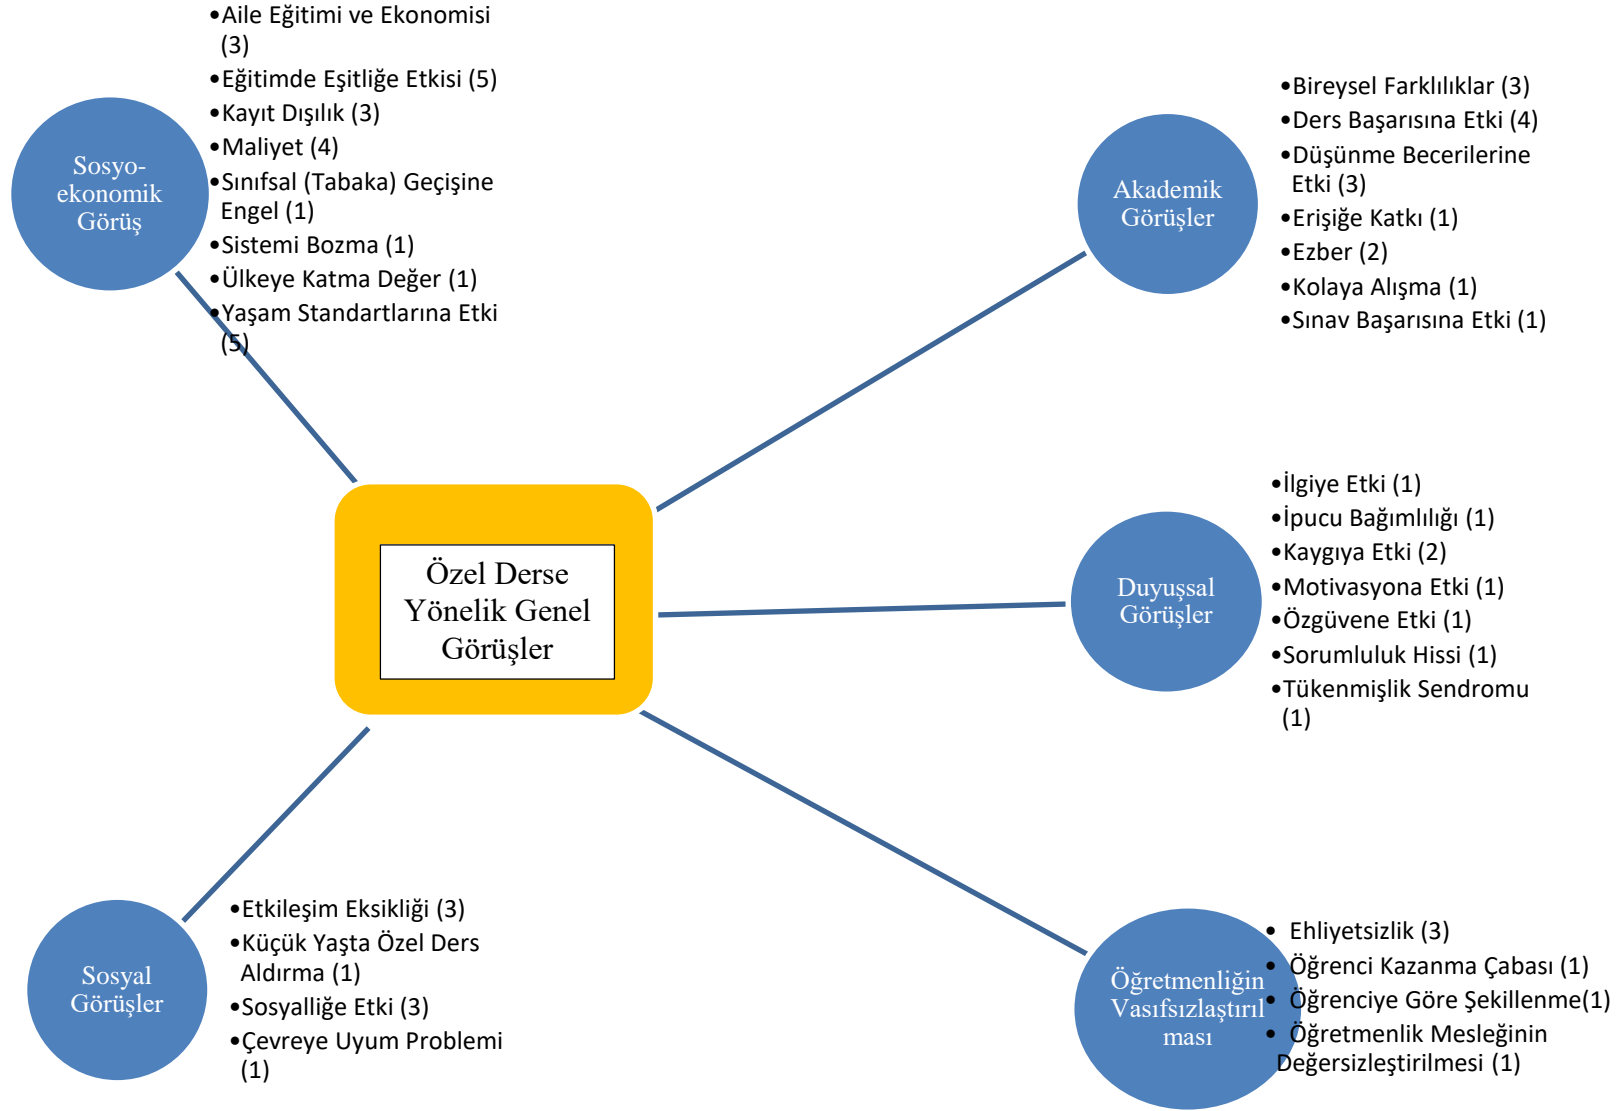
Sosyo-ekonomik Görüş

•Aile Eğitimi ve Ekonomisi (3)
•Eğitimde Eşitliğe Etkisi (5)
•Kayıt Dışılık (3)
•Maliyet (4)
•Sınıfsal (Tabaka) Geçişine Engel (1)
•Sistemi Bozma (1)
•Ülkeye Katma Değer (1)
•Yaşam Standartlarına Etki (5)

Akademik Görüşler

•Bireysel Farklılıklar (3)
•Ders Başarısına Etki (4)
•Düşünme Becerilerine Etki (3)
•Erişiğe Katkı (1)
•Ezber (2)
•Kolaya Alışma (1)
•Sınav Başarısına Etki (1)

Özel Derse Yönelik Genel Görüşler

Duyuşsal Görüşler

•İlgiye Etki (1)
•İpucu Bağımlılığı (1)
•Kaygıya Etki (2)
•Motivasyona Etki (1)
•Özgüvene Etki (1)
•Sorumluluk Hissi (1)
•Tükenmişlik Sendromu (1)

Sosyal Görüşler

•Etkileşim Eksikliği (3)
•Küçük Yaşta Özel Ders Aldırma (1)
•Sosyalliğe Etki (3)
•Çevreye Uyum Problemi (1)

Öğretmenliğin Vasıfsızlaştırılması

• Ehliyetsizlik (3)
• Öğrenci Kazanma Çabası (1)
• Öğrenciye Göre Şekillenme(1)
• Öğretmenlik Mesleğinin Değersizleştirilmesi (1)